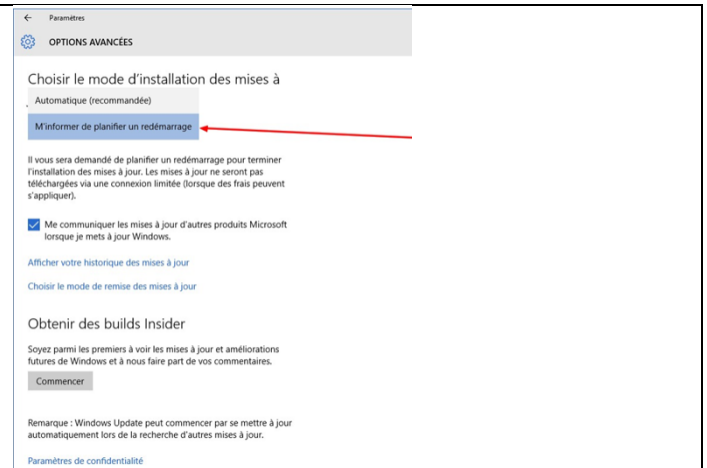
← Paramètres

OPTIONS AVANCÉES

Choisir le mode d'installation des mises à

Automatique (recommandée)

M'informer de planifier un redémarrage

Il vous sera demandé de planifier un redémarrage pour terminer l'installation des mises à jour. Les mises à jour ne seront pas téléchargées via une connexion limitée (lorsque des frais peuvent s'appliquer).

Me communiquer les mises à jour d'autres produits Microsoft lorsque je mets à jour Windows.

Afficher votre historique des mises à jour

Choisir le mode de remise des mises à jour

Obtenir des builds Insider

Soyez parmi les premiers à voir les mises à jour et améliorations futures de Windows et à nous faire part de vos commentaires.

Commencer

Remarque : Windows Update peut commencer par se mettre à jour automatiquement lors de la recherche d'autres mises à jour.

Paramètres de confidentialité